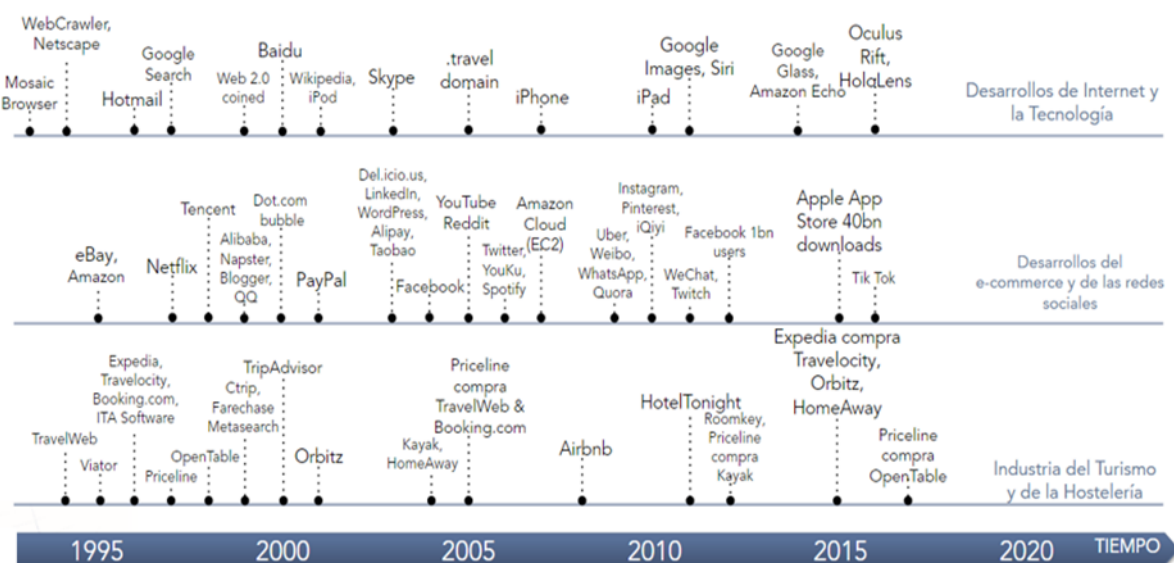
Mosaic Browser
WebCrawler, Netscape
Hotmail
Google Search
Web 2.0 coined
Baidu
Wikipedia, iPod
Skype
.travel domain
iPhone
iPad
Google Images, Siri
Google Glass, Amazon Echo
Oculus Rift, HoloLens
Desarrollos de Internet y la Tecnología

eBay, Amazon
Netflix
Tencent
Alibaba, Napster, Blogger, QQ
Dot.com bubble
PayPal
Del.icio.us, LinkedIn, WordPress, Alipay, Taobao
Facebook
YouTube Reddit
Twitter, YouKu, Spotify
Amazon Cloud (EC2)
Uber, Weibo, WhatsApp, Quora
Instagram, Pinterest, iQiyi
WeChat, Twitch
Facebook 1bn users
Apple App Store 40bn downloads
Tik Tok
Desarrollos del e-commerce y de las redes sociales

TravelWeb
Viator
Expedia, Travelocity, Booking.com, ITA Software
Priceline
OpenTable
Ctrip, Farechase Metasearch
TripAdvisor
Orbitz
Kayak, HomeAway
Priceline compra TravelWeb & Booking.com
Airbnb
HotelTonight
Roomkey, Priceline compra Kayak
Expedia compra Travelocity, Orbitz, HomeAway
Priceline compra OpenTable
Industria del Turismo y de la Hostelería

1995
2000
2005
2010
2015
2020
TIEMPO